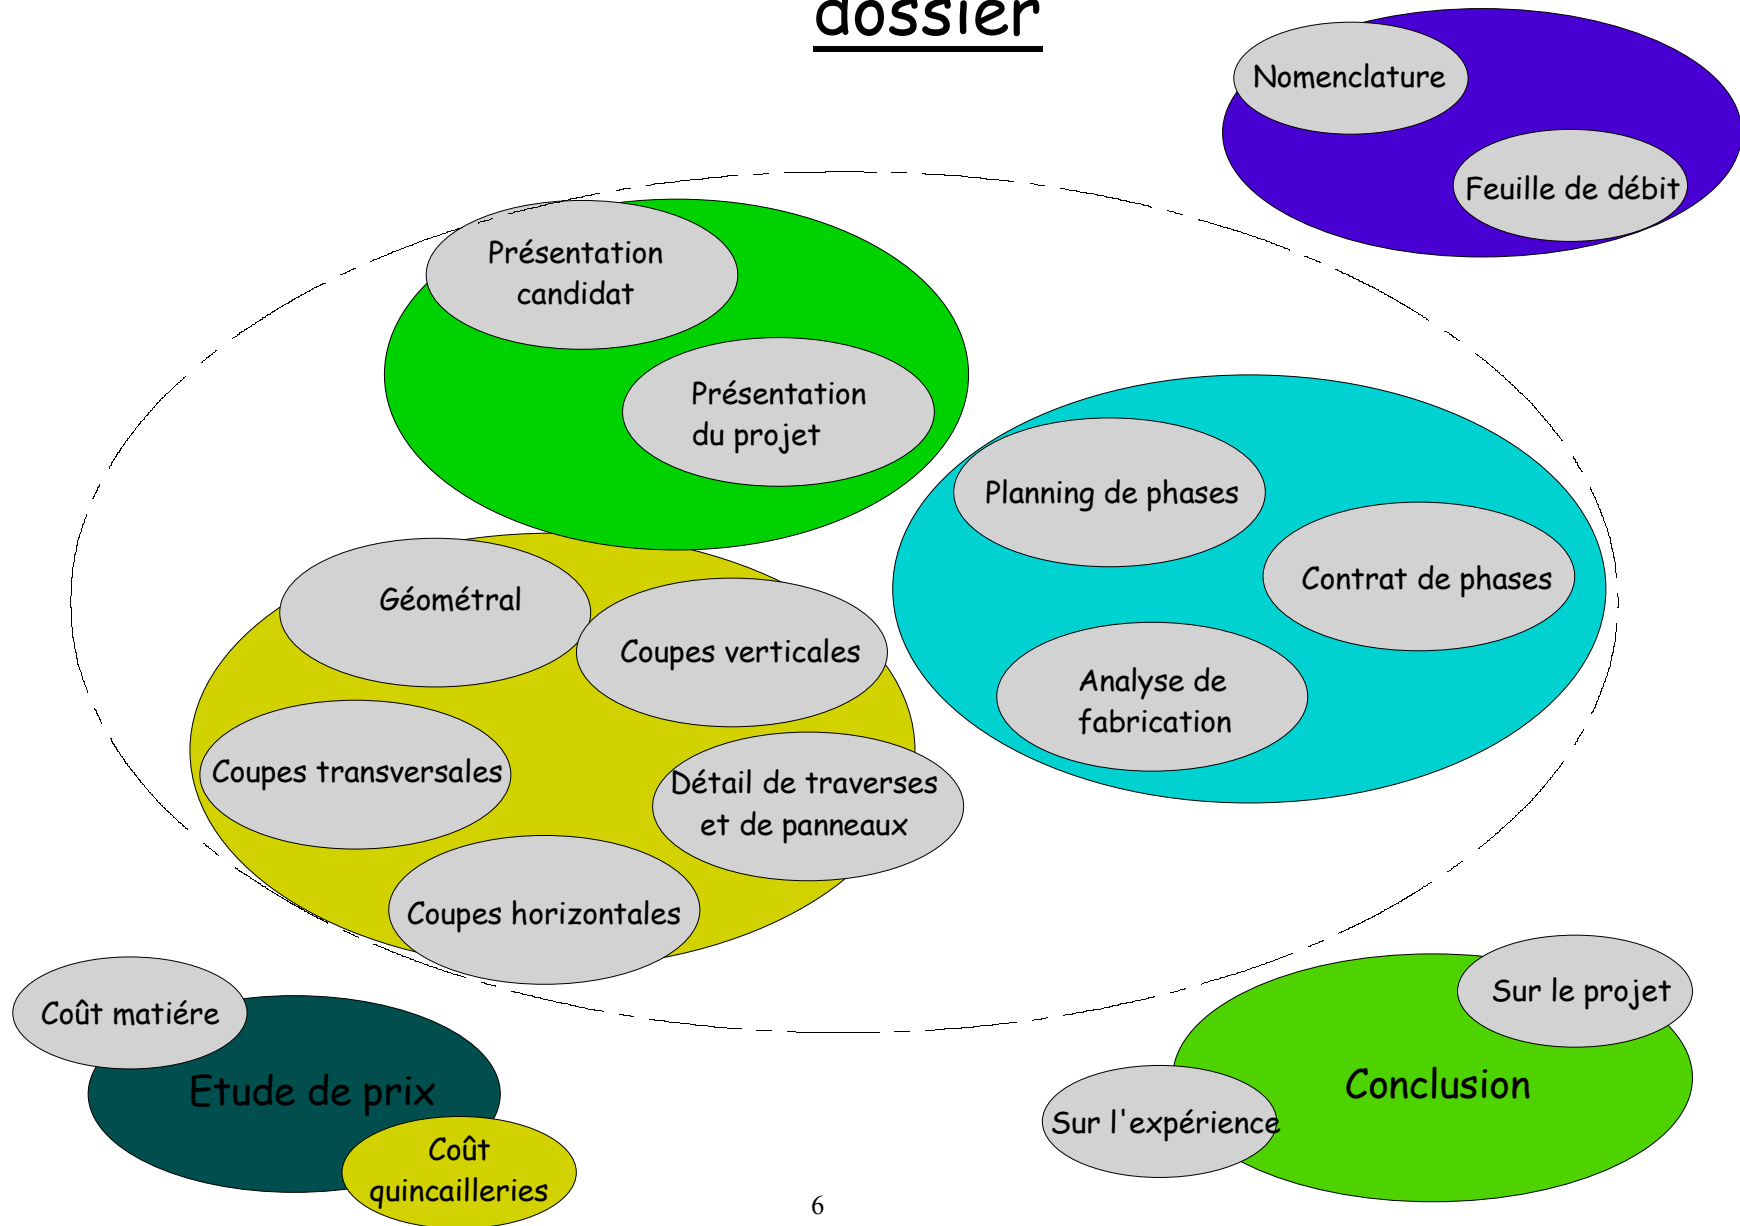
dossier

Nomenclature

Feuille de débit

Présentation candidat

Présentation du projet

Planning de phases

Contrat de phases

Analyse de fabrication

Géométral

Coupes verticales

Coupes transversales

Détail de traverses et de panneaux

Coupes horizontales

Coût matiére

Etude de prix

Coût quincailleries

Sur le projet

Conclusion

Sur l'expérience

6